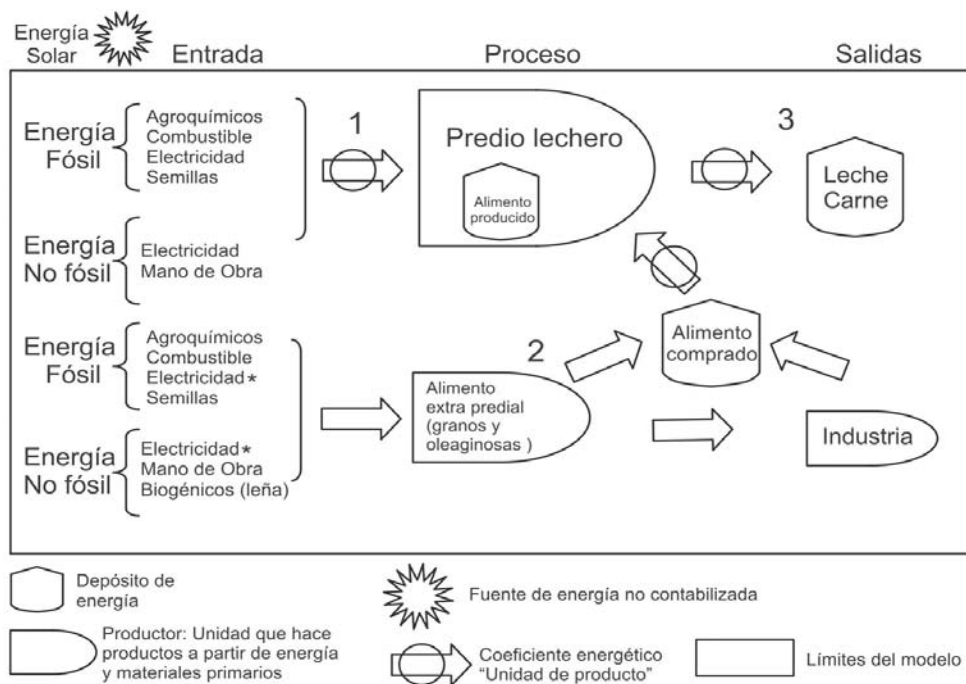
Energía Solar

Entrada

Proceso

Salidas

Energía Fósil
Agroquímicos
Combustible
Electricidad
Semillas

1

Predio lechero

Alimento producido

3

Leche Carne

Energía No fósil
Electricidad
Mano de Obra

Energía Fósil
Agroquímicos
Combustible
Electricidad*
Semillas

2

Alimento comprado

Alimento extra predial (granos y oleaginosas )

Energía No fósil
Electricidad*
Mano de Obra
Biogénicos (leña)

Industria

Depósito de energía

Fuente de energía no contabilizada

Productor: Unidad que hace productos a partir de energía y materiales primarios

Coeficiente energético "Unidad de producto"

Límites del modelo